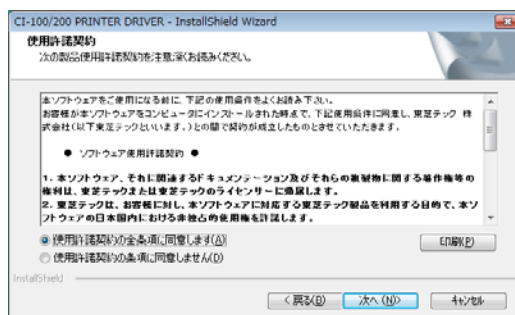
CI-100/200 PRINTER DRIVER - InstallShield Wizard

使用許諾契約
次の製品使用許諾契約を注意深くお読みください。

本ソフトウェアをご使用になる前に、下記の使用条件をよくお読み下さい。
お客様が本ソフトウェアをコンピュータにインストールされた時点で、下記使用条件に同意し、東芝テック 株式会社(以下東芝テックといいます。)との間で契約が成立したものとさせていただきます。

● ソフトウェア使用許諾契約 ●

1. 本ソフトウェア、それに関連するドキュメンテーション及びそれらの複製物に関する著作権等の権利は、東芝テックまたは東芝テックのライセンサーに帰属します。
2. 東芝テックは、お客様に対し、本ソフトウェアに対応する東芝テック製品を利用する目的で、本ソフトウェアの日本国内における非独占的使用権を許諾します。

◉ 使用許諾契約の全条項に同意します(A)
○ 使用許諾契約の条項に同意しません(D)

印刷(P)

InstallShield

< 戻る(B)  次へ (N)>  キャンセル